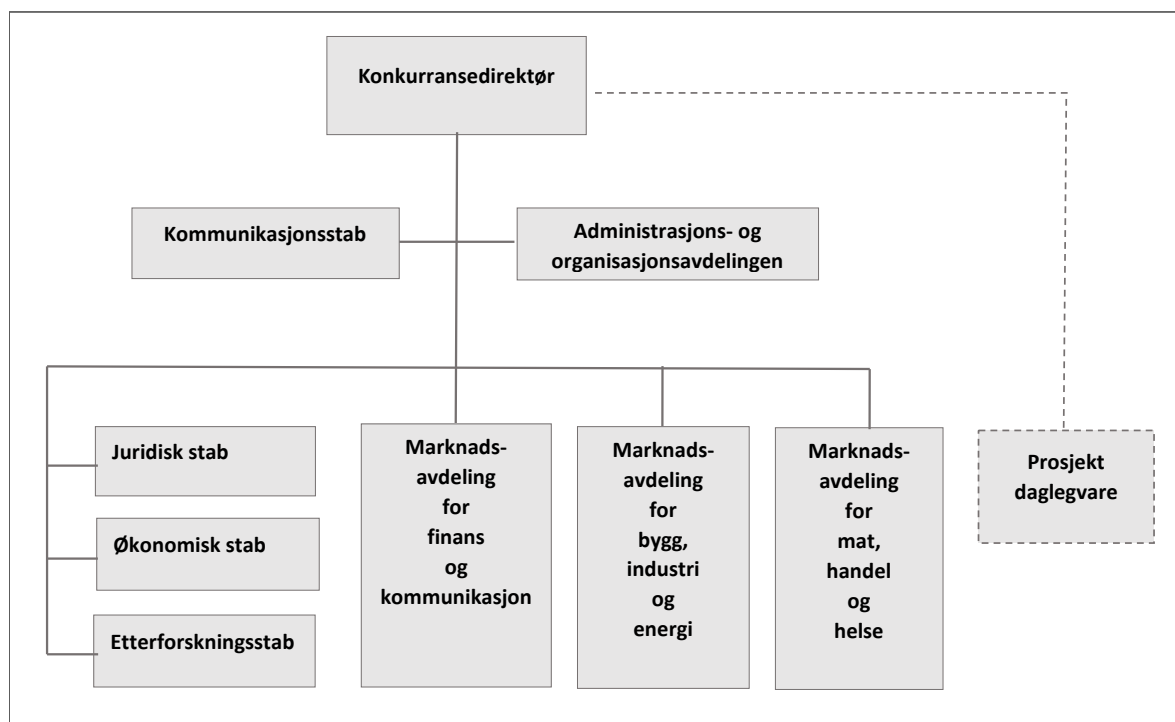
Konkurransedirektør

Kommunikasjonsstab

Administrasjons- og organisasjonsavdelingen

Juridisk stab

Økonomisk stab

Etterforskningsstab

Marknads-avdeling for finans og kommunikasjon

Marknads-avdeling for bygg, industri og energi

Marknads-avdeling for mat, handel og helse

Prosjekt daglegvare